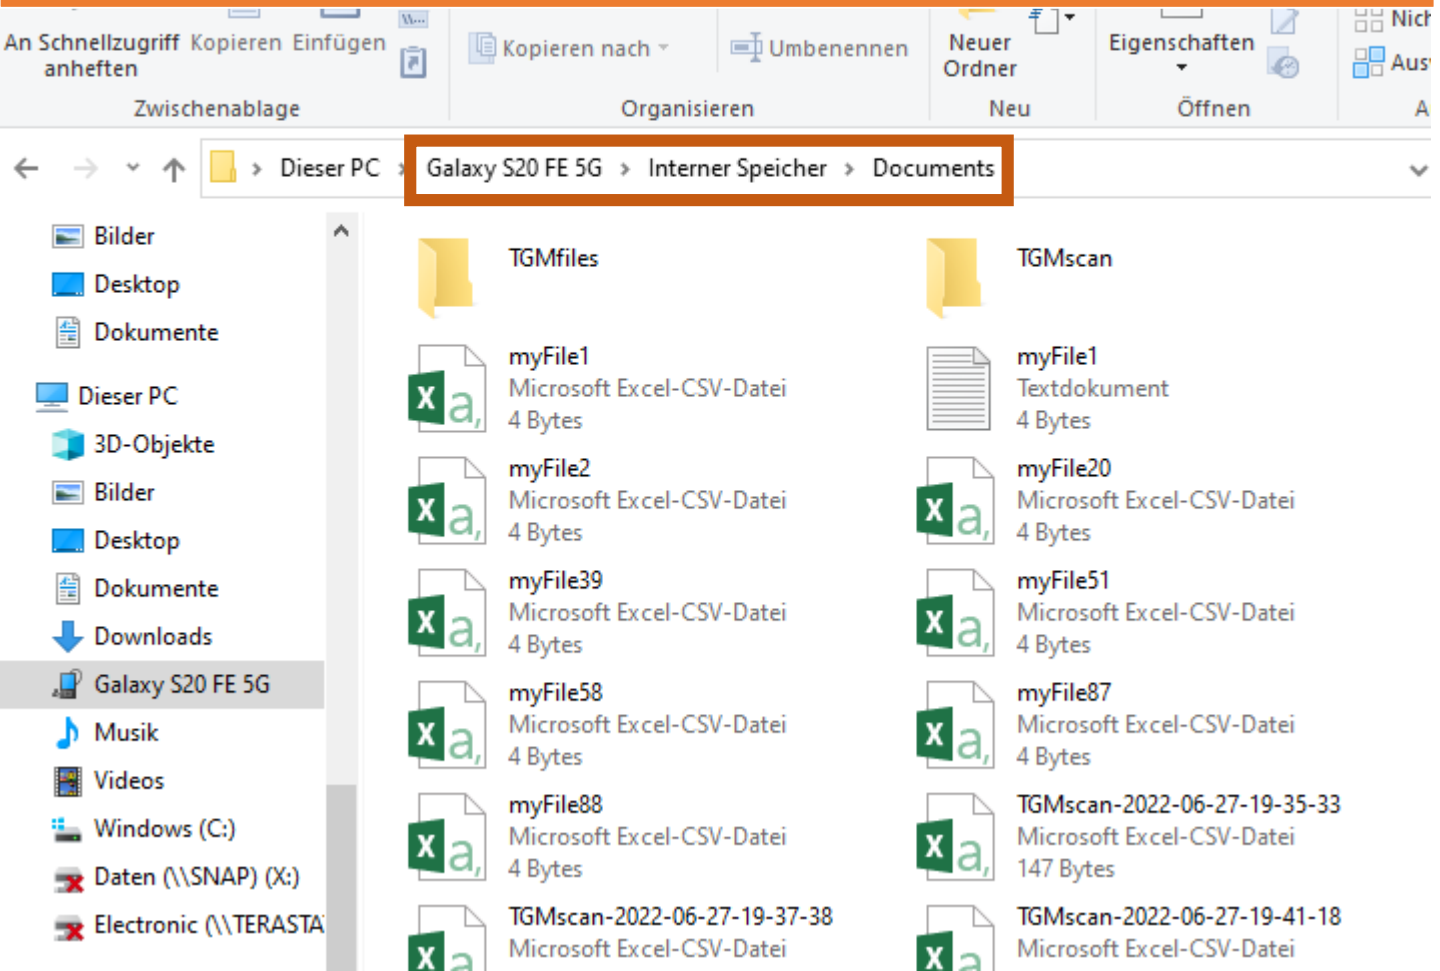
An Schnellzugriff anheften Kopieren Einfügen

Zwischenablage

Kopieren nach

Umbenennen

Organisieren

Neuer Ordner

Neu

Eigenschaften

Öffnen

Nich

Aus

A

Dieser PC › Galaxy S20 FE 5G › Interner Speicher › Documents

Bilder
Desktop
Dokumente
Dieser PC
3D-Objekte
Bilder
Desktop
Dokumente
Downloads
Galaxy S20 FE 5G
Musik
Videos
Windows (C:)
Daten (\\SNAP) (X:)
Electronic (\\TERASTA

TGMfiles

TGMscan

myFile1
Microsoft Excel-CSV-Datei
4 Bytes

myFile1
Textdokument
4 Bytes

myFile2
Microsoft Excel-CSV-Datei
4 Bytes

myFile20
Microsoft Excel-CSV-Datei
4 Bytes

myFile39
Microsoft Excel-CSV-Datei
4 Bytes

myFile51
Microsoft Excel-CSV-Datei
4 Bytes

myFile58
Microsoft Excel-CSV-Datei
4 Bytes

myFile87
Microsoft Excel-CSV-Datei
4 Bytes

myFile88
Microsoft Excel-CSV-Datei
4 Bytes

TGMscan-2022-06-27-19-35-33
Microsoft Excel-CSV-Datei
147 Bytes

TGMscan-2022-06-27-19-37-38
Microsoft Excel-CSV-Datei

TGMscan-2022-06-27-19-41-18
Microsoft Excel-CSV-Datei